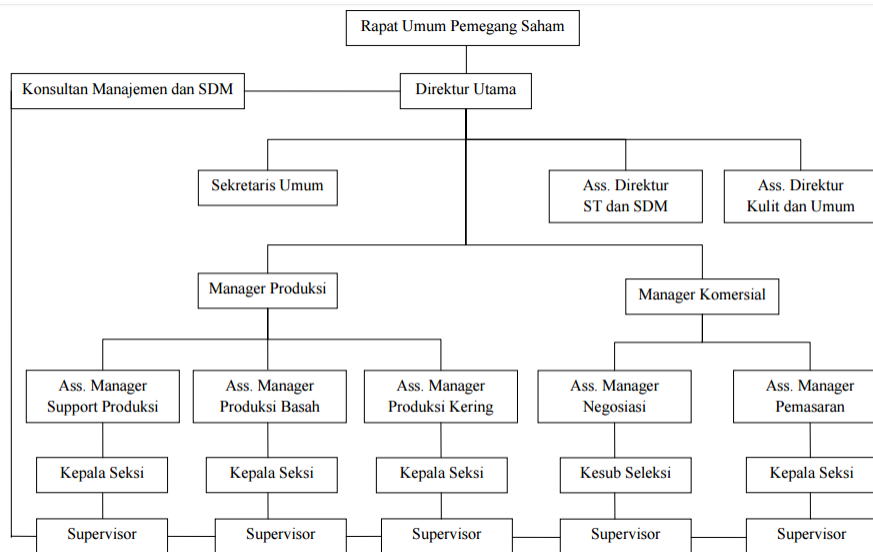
Rapat Umum Pemegang Saham

Konsultan Manajemen dan SDM

Direktur Utama

Sekretaris Umum

Ass. Direktur ST dan SDM

Ass. Direktur Kulit dan Umum

Manager Produksi

Manager Komersial

Ass. Manager Support Produksi

Ass. Manager Produksi Basah

Ass. Manager Produksi Kering

Ass. Manager Negosiasi

Ass. Manager Pemasaran

Kepala Seksi

Kepala Seksi

Kepala Seksi

Kesub Seleksi

Kepala Seksi

Supervisor

Supervisor

Supervisor

Supervisor

Supervisor